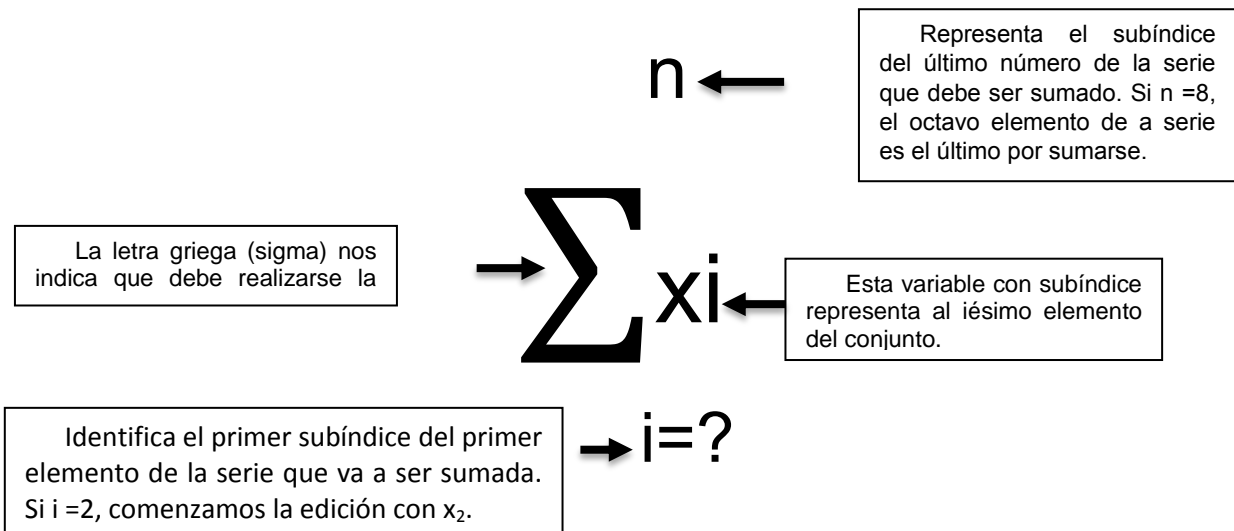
n

Representa el subíndice del último número de la serie que debe ser sumado. Si n =8, el octavo elemento de a serie es el último por sumarse.

La letra griega (sigma) nos indica que debe realizarse la

$\sum$xi

Esta variable con subíndice representa al iésimo elemento del conjunto.

Identifica el primer subíndice del primer elemento de la serie que va a ser sumada. Si i =2, comenzamos la edición con $x_2$.

i=?